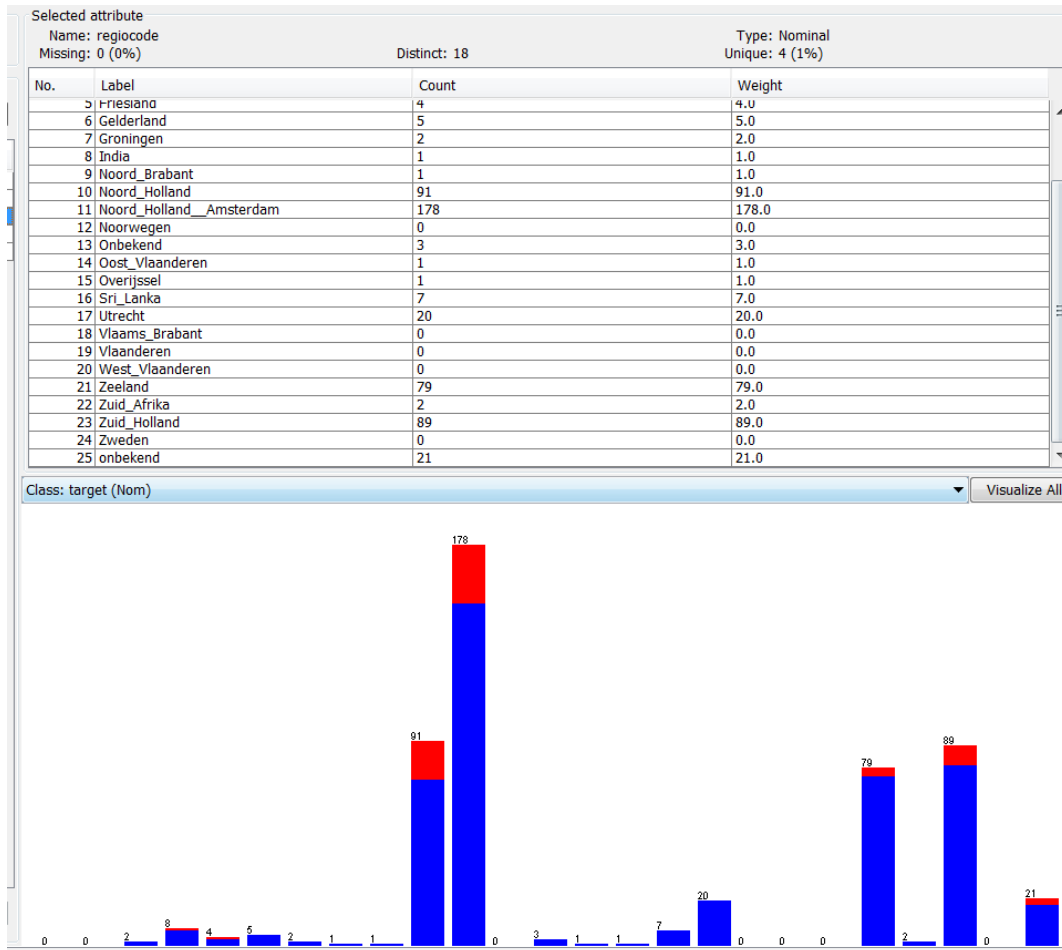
Selected attribute
Name: regiocode
Missing: 0 (0%)
Distinct: 18
Type: Nominal
Unique: 4 (1%)

| No. | Label | Count | Weight |
|---|---|---|---|
| 5 | Friesland | 4 | 4.0 |
| 6 | Gelderland | 5 | 5.0 |
| 7 | Groningen | 2 | 2.0 |
| 8 | India | 1 | 1.0 |
| 9 | Noord_Brabant | 1 | 1.0 |
| 10 | Noord_Holland | 91 | 91.0 |
| 11 | Noord_Holland__Amsterdam | 178 | 178.0 |
| 12 | Noorwegen | 0 | 0.0 |
| 13 | Onbekend | 3 | 3.0 |
| 14 | Oost_Vlaanderen | 1 | 1.0 |
| 15 | Overijssel | 1 | 1.0 |
| 16 | Sri_Lanka | 7 | 7.0 |
| 17 | Utrecht | 20 | 20.0 |
| 18 | Vlaams_Brabant | 0 | 0.0 |
| 19 | Vlaanderen | 0 | 0.0 |
| 20 | West_Vlaanderen | 0 | 0.0 |
| 21 | Zeeland | 79 | 79.0 |
| 22 | Zuid_Afrika | 2 | 2.0 |
| 23 | Zuid_Holland | 89 | 89.0 |
| 24 | Zweden | 0 | 0.0 |
| 25 | onbekend | 21 | 21.0 |

Class: target (Nom)
Visualize All

178
91
79
89
20
21
0 0 2 8 4 5 2 1 1 0 3 1 1 7 0 0 0 2 0